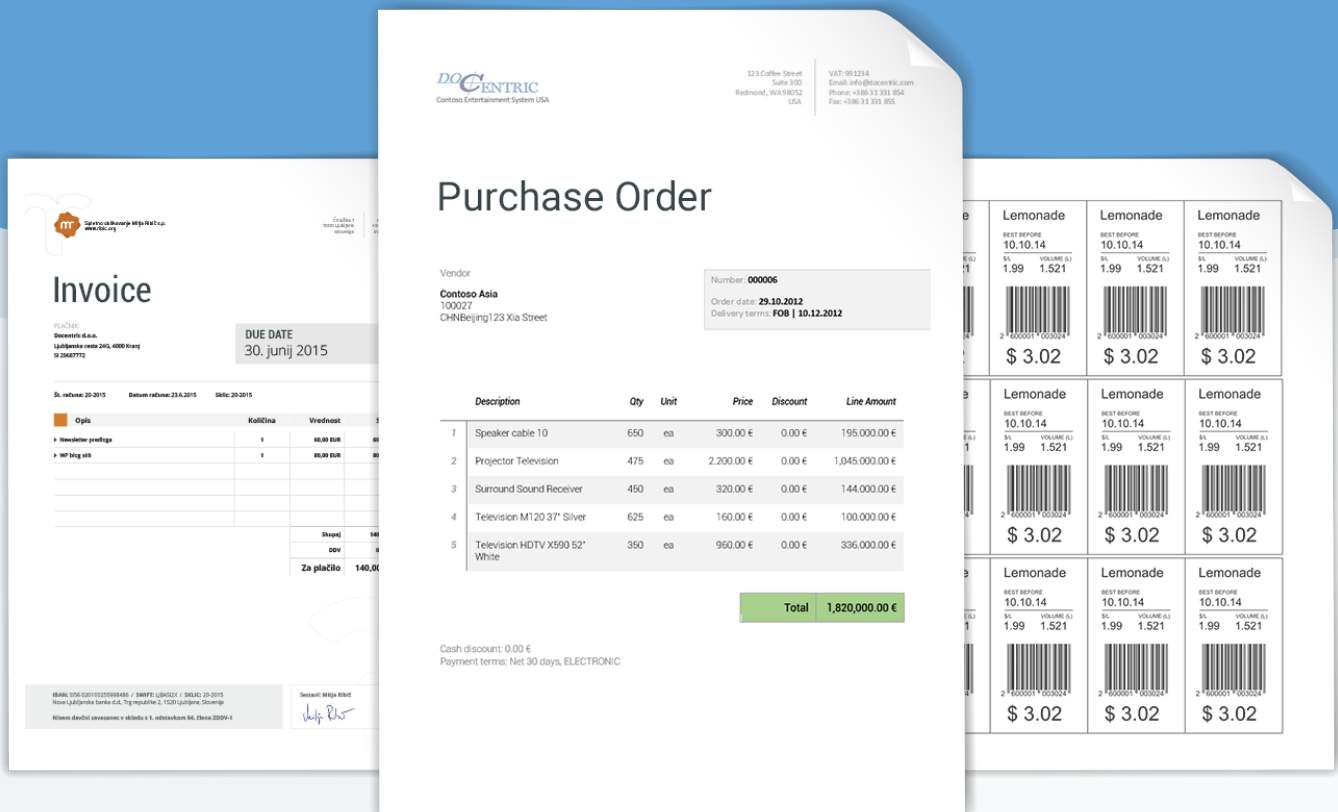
Spletno oblikovanje Mitja Ribič s.p.
www.ribic.org

Invoice

PLAČNIK:
Docentric d.o.o.
Ljubljanska cesta 24G, 4000 Kranj
SI 29687772

DUE DATE
30. junij 2015

Št. računa: 20-2015 Datum računa: 23.6.2015 Sklic: 20-2015

| Opis | Količina | Vrednost | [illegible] |
|---|---|---|---|
| Newsletter predloga | 1 | 60,00 EUR | 60 |
| WP blog stili | 1 | 80,00 EUR | 80 |

Skupaj 140
DDV 0
Za plačilo 140,00

IBAN: SI56 020100255988486 / SWIFT: LJBASI2X / SKLIC: 20-2015
Nova Ljubljanska banka d.d., Trg republike 2, 1520 Ljubljana, Slovenija
Nisem davčni zavezanec v skladu s 1. odstavkom 94. člena ZDDV-1

Sestavil: Mitja Ribič

DOCENTRIC
Contoso Entertainment System USA

123 Coffee Street
Suite 300
Redmond, WA 98052
USA

VAT: 991234
Email: info@docentric.com
Phone: +386 31 331 854
Fax: +386 31 331 855

Purchase Order

Vendor
Contoso Asia
100027
CHNBeijing123 Xia Street

Number: 000006
Order date: 29.10.2012
Delivery terms: FOB | 10.12.2012

| | Description | Qty | Unit | Price | Discount | Line Amount |
|---|---|---|---|---|---|---|
| 1 | Speaker cable 10 | 650 | ea | 300.00 € | 0.00 € | 195.000.00 € |
| 2 | Projector Television | 475 | ea | 2.200.00 € | 0.00 € | 1,045.000.00 € |
| 3 | Surround Sound Receiver | 450 | ea | 320.00 € | 0.00 € | 144.000.00 € |
| 4 | Television M120 37" Silver | 625 | ea | 160.00 € | 0.00 € | 100.000.00 € |
| 5 | Television HDTV X590 52" White | 350 | ea | 960.00 € | 0.00 € | 336.000.00 € |

Total 1,820,000.00 €

Cash discount: 0.00 €
Payment terms: Net 30 days, ELECTRONIC

Lemonade
BEST BEFORE
10.10.14
S/L VOLUME (L)
1.99 1.521
2 600001 003024
$ 3.02

Lemonade
BEST BEFORE
10.10.14
S/L VOLUME (L)
1.99 1.521
2 600001 003024
$ 3.02

Lemonade
BEST BEFORE
10.10.14
S/L VOLUME (L)
1.99 1.521
2 600001 003024
$ 3.02

Lemonade
BEST BEFORE
10.10.14
S/L VOLUME (L)
1.99 1.521
2 600001 003024
$ 3.02

Lemonade
BEST BEFORE
10.10.14
S/L VOLUME (L)
1.99 1.521
2 600001 003024
$ 3.02

Lemonade
BEST BEFORE
10.10.14
S/L VOLUME (L)
1.99 1.521
2 600001 003024
$ 3.02

Lemonade
BEST BEFORE
10.10.14
S/L VOLUME (L)
1.99 1.521
2 600001 003024
$ 3.02

Lemonade
BEST BEFORE
10.10.14
S/L VOLUME (L)
1.99 1.521
2 600001 003024
$ 3.02

Lemonade
BEST BEFORE
10.10.14
S/L VOLUME (L)
1.99 1.521
2 600001 003024
$ 3.02